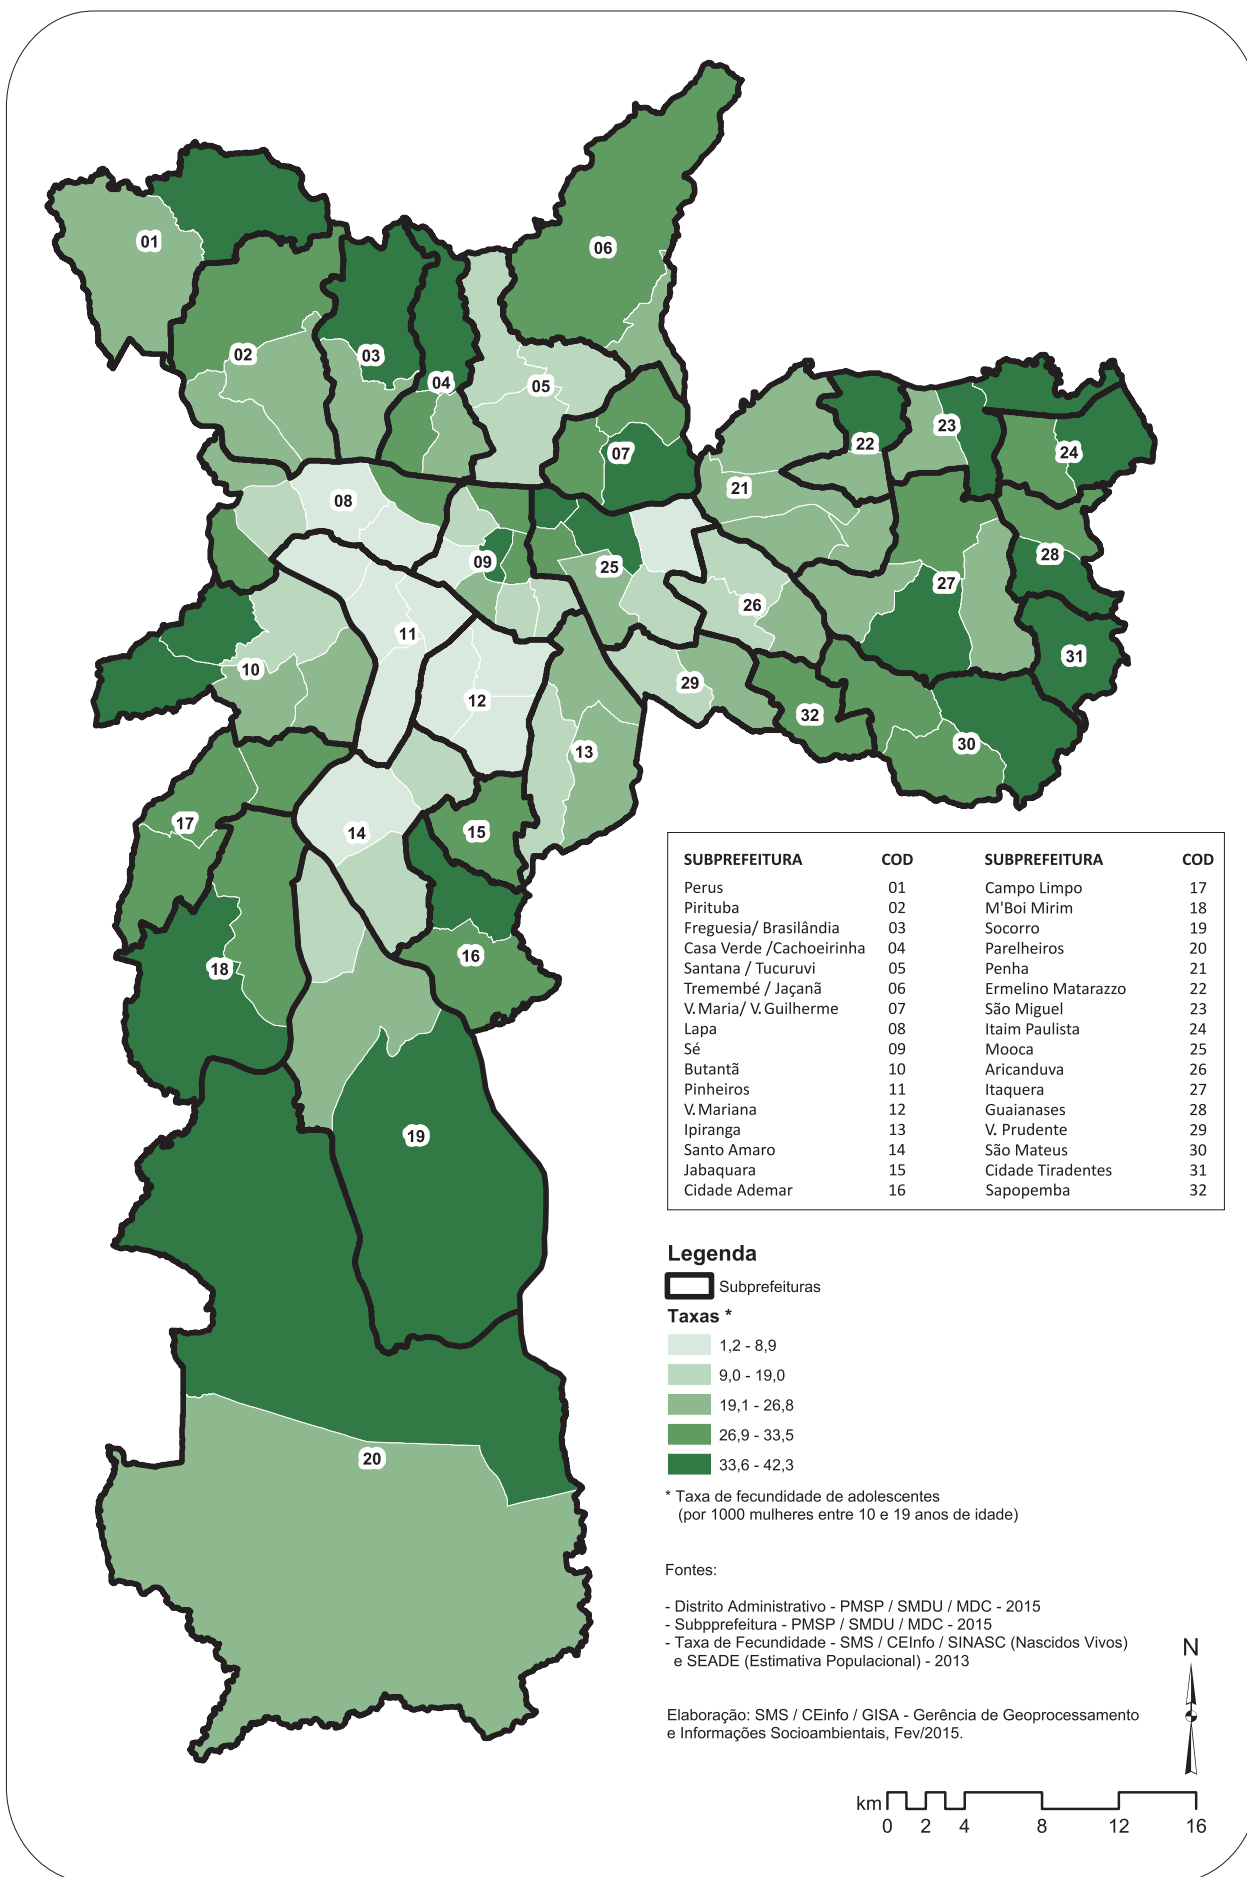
01
02
03
04
05
06
07
08
09
10
11
12
13
14
15
16
17
18
19
20
21
22
23
24
25
26
27
28
29
30
31
32

| SUBPREFEITURA | COD | SUBPREFEITURA | COD |
|---|---|---|---|
| Perus | 01 | Campo Limpo | 17 |
| Pirituba | 02 | M'Boi Mirim | 18 |
| Freguesia/ Brasilândia | 03 | Socorro | 19 |
| Casa Verde /Cachoeirinha | 04 | Parelheiros | 20 |
| Santana / Tucuruvi | 05 | Penha | 21 |
| Tremembé / Jaçanã | 06 | Ermelino Matarazzo | 22 |
| V. Maria/ V. Guilherme | 07 | São Miguel | 23 |
| Lapa | 08 | Itaim Paulista | 24 |
| Sé | 09 | Mooca | 25 |
| Butantã | 10 | Aricanduva | 26 |
| Pinheiros | 11 | Itaquera | 27 |
| V. Mariana | 12 | Guaianases | 28 |
| Ipiranga | 13 | V. Prudente | 29 |
| Santo Amaro | 14 | São Mateus | 30 |
| Jabaquara | 15 | Cidade Tiradentes | 31 |
| Cidade Ademar | 16 | Sapopemba | 32 |

Legenda
Subprefeituras
Taxas *
1,2 - 8,9
9,0 - 19,0
19,1 - 26,8
26,9 - 33,5
33,6 - 42,3
* Taxa de fecundidade de adolescentes (por 1000 mulheres entre 10 e 19 anos de idade)

Fontes:

- Distrito Administrativo - PMSP / SMDU / MDC - 2015
- Subpprefeitura - PMSP / SMDU / MDC - 2015
- Taxa de Fecundidade - SMS / CEInfo / SINASC (Nascidos Vivos) e SEADE (Estimativa Populacional) - 2013

N

Elaboração: SMS / CEinfo / GISA - Gerência de Geoprocessamento e Informações Socioambientais, Fev/2015.

km
0 2 4 8 12 16